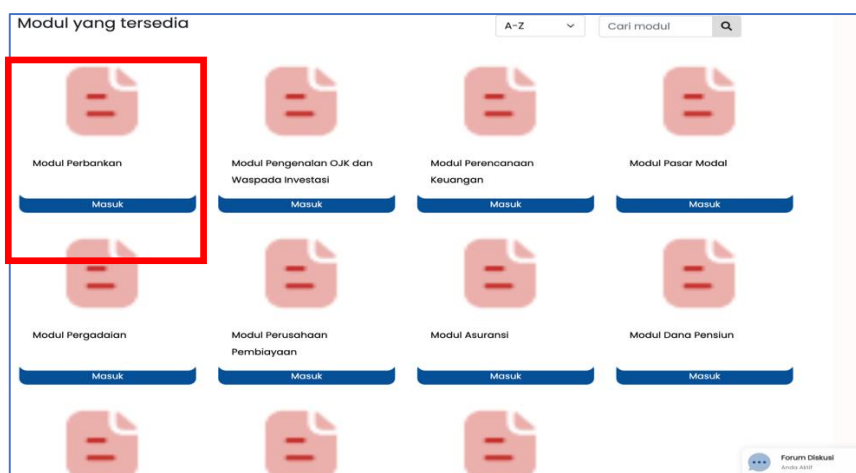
Modul yang tersedia

A-Z

Cari modul

Modul Perbankan

Masuk

Modul Pengenalan OJK dan Waspada Investasi

Masuk

Modul Perencanaan Keuangan

Masuk

Modul Pasar Modal

Masuk

Modul Pergadaian

Masuk

Modul Perusahaan Pembiayaan

Masuk

Modul Asuransi

Masuk

Modul Dana Pensiun

Masuk

Forum Diskusi
Anda Aktif